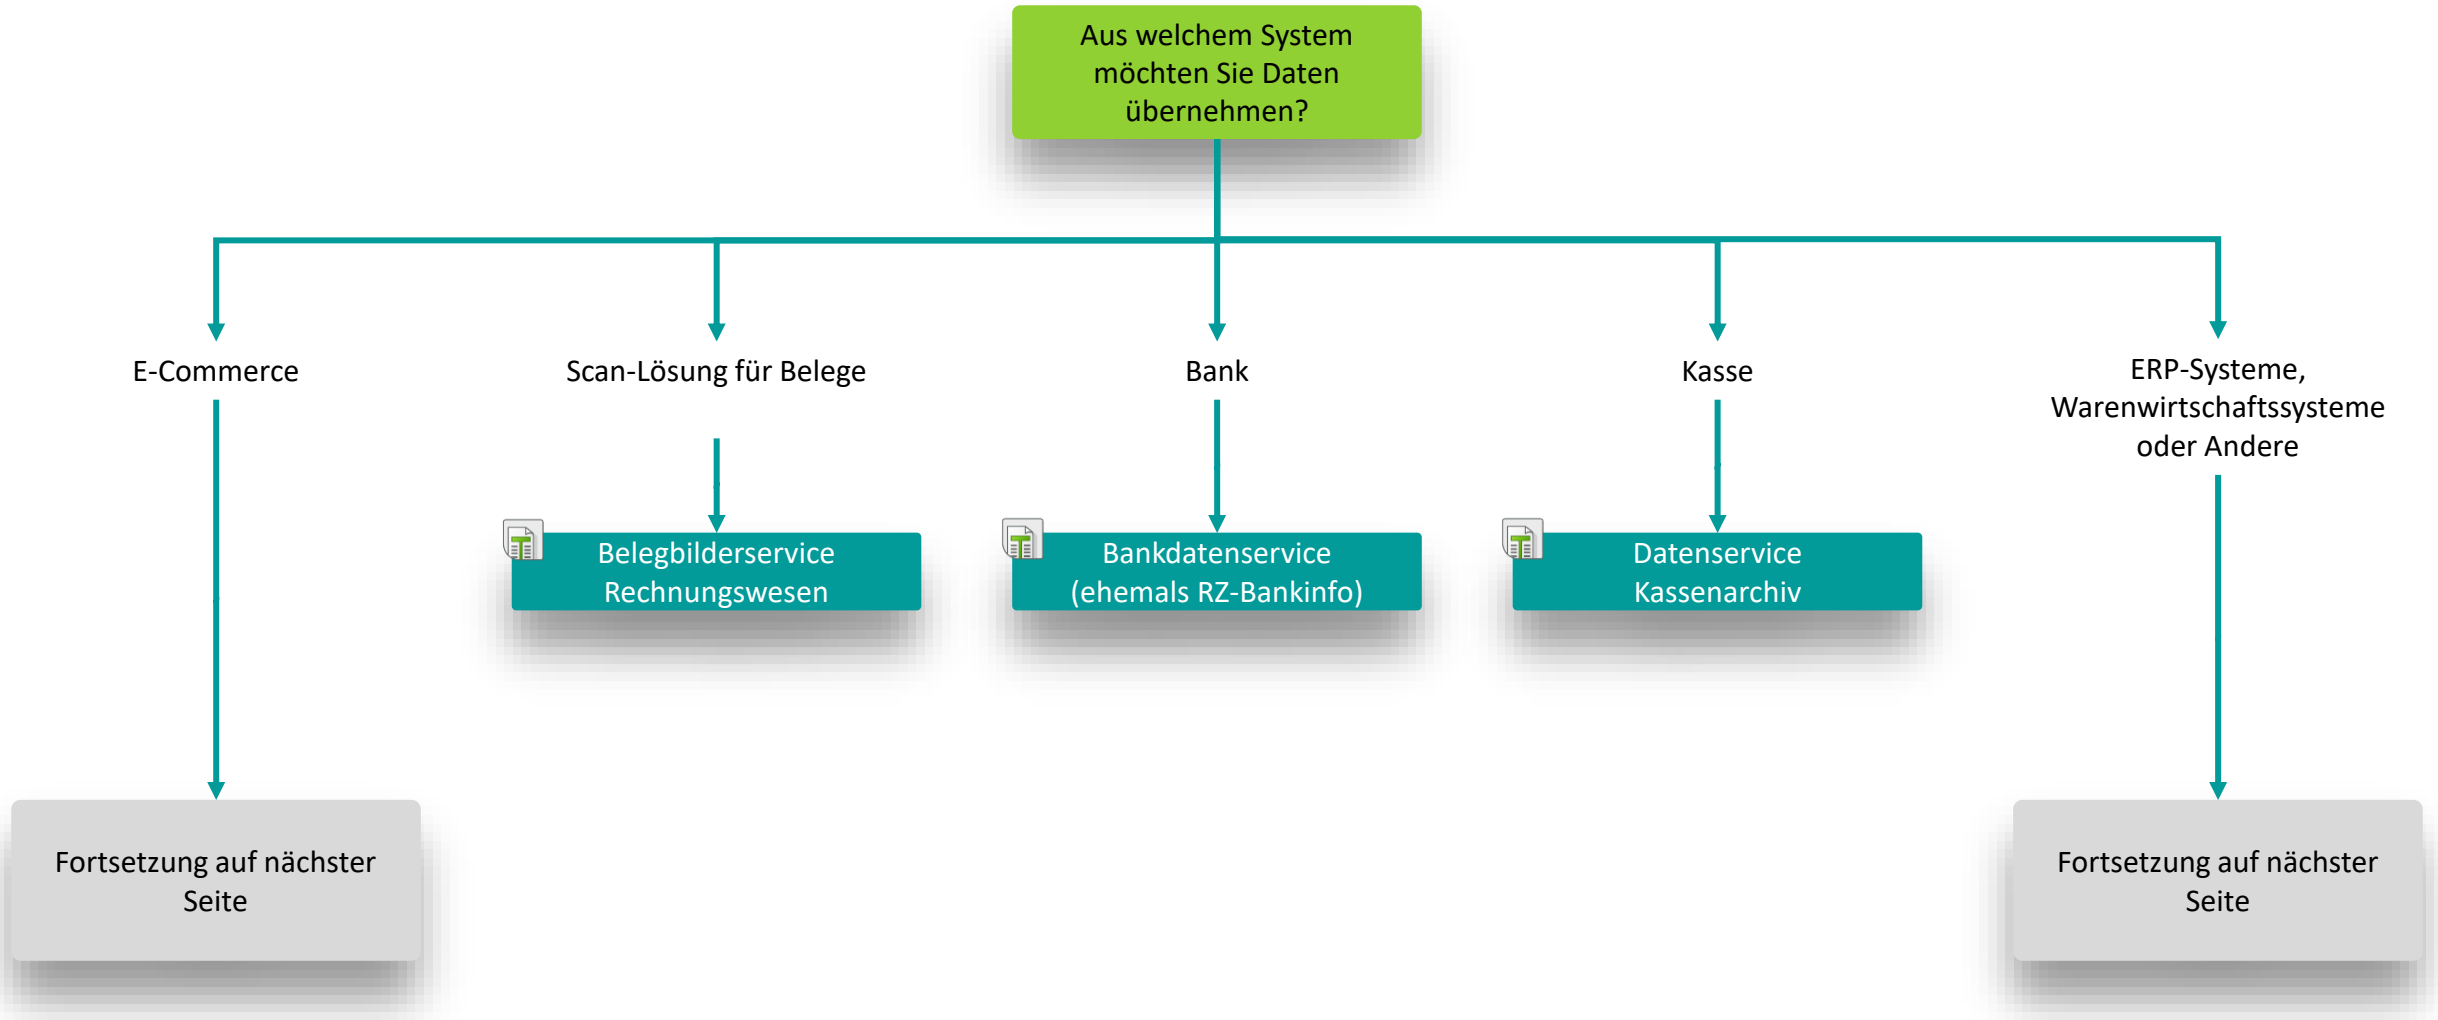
Aus welchem System möchten Sie Daten übernehmen?

E-Commerce

Scan-Lösung für Belege

Bank

Kasse

ERP-Systeme, Warenwirtschaftssysteme oder Andere

Belegbilderservice Rechnungswesen

Bankdatenservice (ehemals RZ-Bankinfo)

Datenservice Kassenarchiv

Fortsetzung auf nächster Seite

Fortsetzung auf nächster Seite